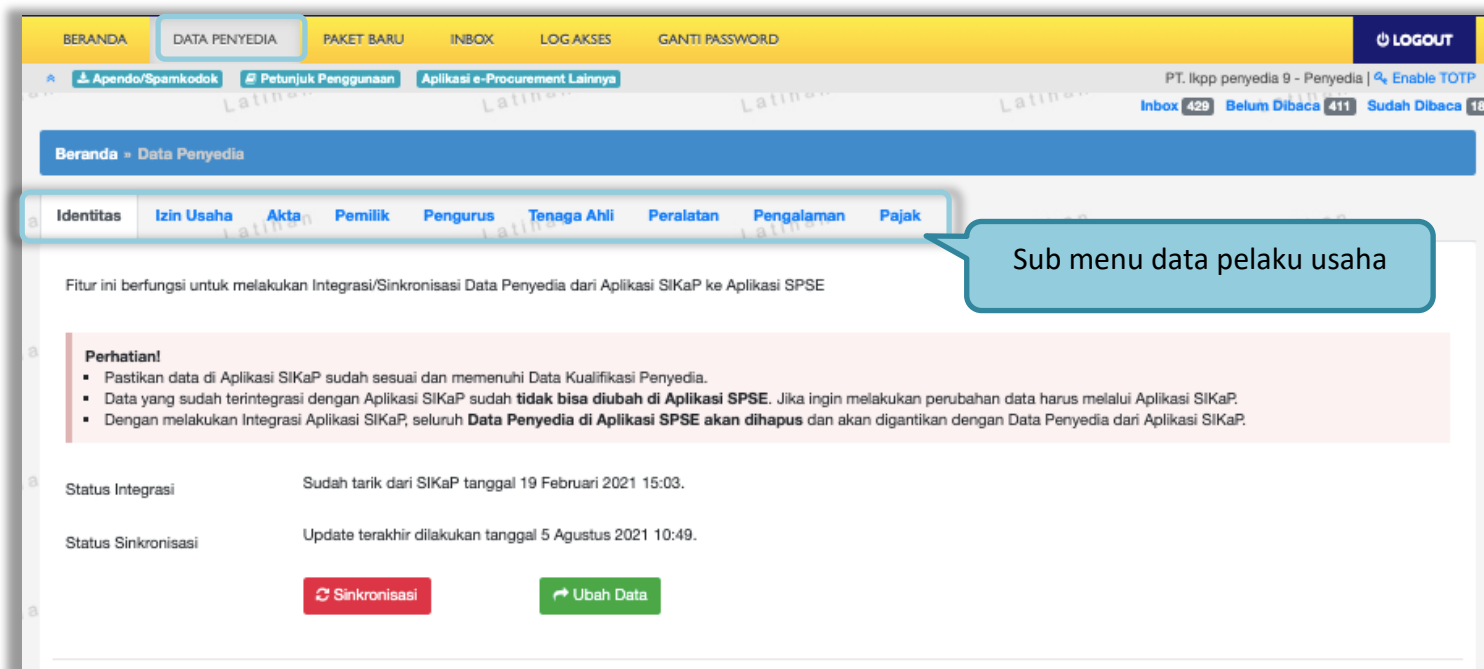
BERANDA DATA PENYEDIA PAKET BARU INBOX LOG AKSES GANTI PASSWORD LOGOUT

Apendo/Spamkodok Petunjuk Penggunaan Aplikasi e-Procurement Lainnya

PT. lkpp penyedia 9 - Penyedia | Enable TOTP

Inbox 429 Belum Dibaca 411 Sudah Dibaca 18

Latihan Latihan Latihan Latihan

Beranda » Data Penyedia

Identitas Izin Usaha Akta Pemilik Pengurus Tenaga Ahli Peralatan Pengalaman Pajak

Sub menu data pelaku usaha

Fitur ini berfungsi untuk melakukan Integrasi/Sinkronisasi Data Penyedia dari Aplikasi SIKaP ke Aplikasi SPSE

Perhatian!
- Pastikan data di Aplikasi SIKaP sudah sesuai dan memenuhi Data Kualifikasi Penyedia.
- Data yang sudah terintegrasi dengan Aplikasi SIKaP sudah **tidak bisa diubah di Aplikasi SPSE**. Jika ingin melakukan perubahan data harus melalui Aplikasi SIKaP.
- Dengan melakukan Integrasi Aplikasi SIKaP, seluruh **Data Penyedia di Aplikasi SPSE akan dihapus** dan akan digantikan dengan Data Penyedia dari Aplikasi SIKaP.

Status Integrasi Sudah tarik dari SIKaP tanggal 19 Februari 2021 15:03.

Status Sinkronisasi Update terakhir dilakukan tanggal 5 Agustus 2021 10:49.

Sinkronisasi Ubah Data